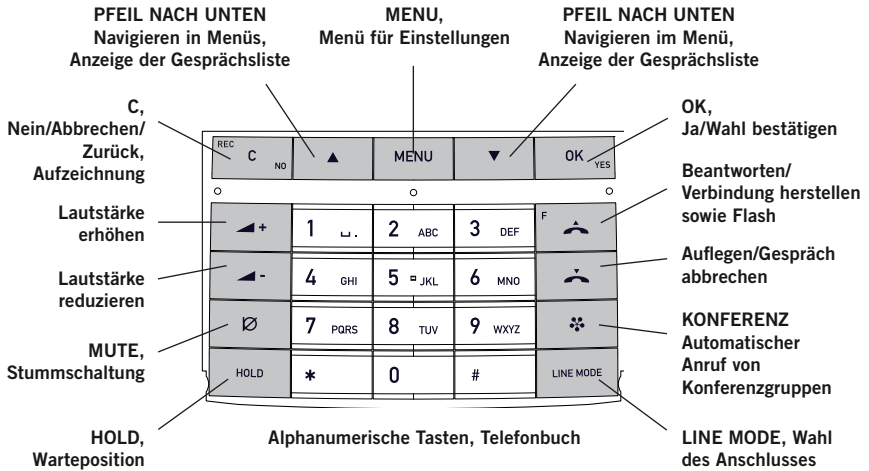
PFEIL NACH UNTEN
Navigieren in Menüs, Anzeige der Gesprächsliste

MENU,
Menü für Einstellungen

PFEIL NACH UNTEN
Navigieren im Menü, Anzeige der Gesprächsliste

C,
Nein/Abbrechen/ Zurück, Aufzeichnung

OK,
Ja/Wahl bestätigen

REC C NO

▲

MENU

▼

OK YES

Lautstärke erhöhen

Beantworten/ Verbindung herstellen sowie Flash

Lautstärke reduzieren

Auflegen/Gespräch abbrechen

MUTE,
Stummschaltung

KONFERENZ
Automatischer Anruf von Konferenzgruppen

1 ␣.
2 ABC
3 DEF
F
4 GHI
5 JKL
6 MNO
Ø
7 PQRS
8 TUV
9 WXYZ
HOLD
*
0
#
LINE MODE

HOLD,
Warteposition

Alphanumerische Tasten, Telefonbuch

LINE MODE, Wahl des Anschlusses